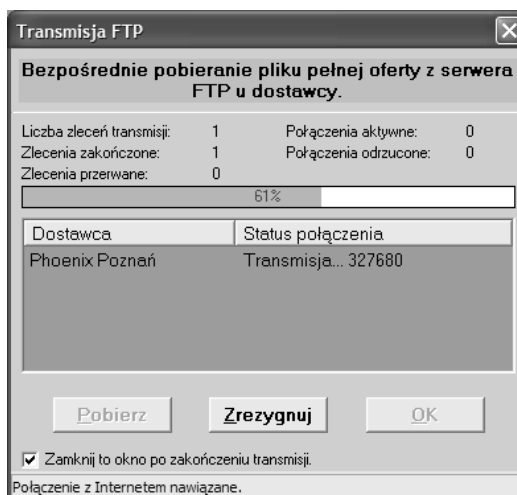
Transmisja FTP

Bezpośrednie pobieranie pliku pełnej oferty z serwera FTP u dostawcy.

Liczba zleceń transmisji: 1
Zlecenia zakończone: 1
Zlecenia przerwane: 0
Połączenia aktywne: 0
Połączenia odrzucone: 0

61%

| Dostawca | Status połączenia |
|---|---|
| Phoenix Poznań | Transmisja... 327680 |

Pobierz
Zrezygnuj
OK

Zamknij to okno po zakończeniu transmisji.

Połączenie z Internetem nawiązane.